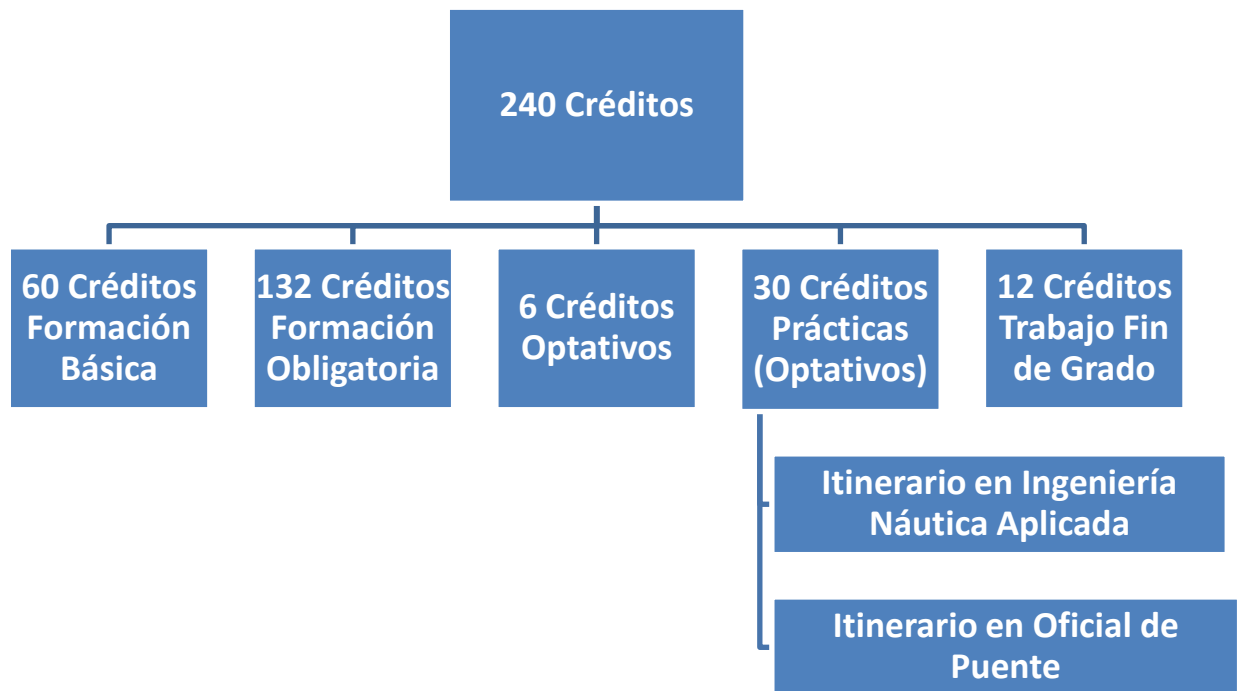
240 Créditos

60 Créditos Formación Básica

132 Créditos Formación Obligatoria

6 Créditos Optativos

30 Créditos Prácticas (Optativos)

12 Créditos Trabajo Fin de Grado

Itinerario en Ingeniería Náutica Aplicada

Itinerario en Oficial de Puente